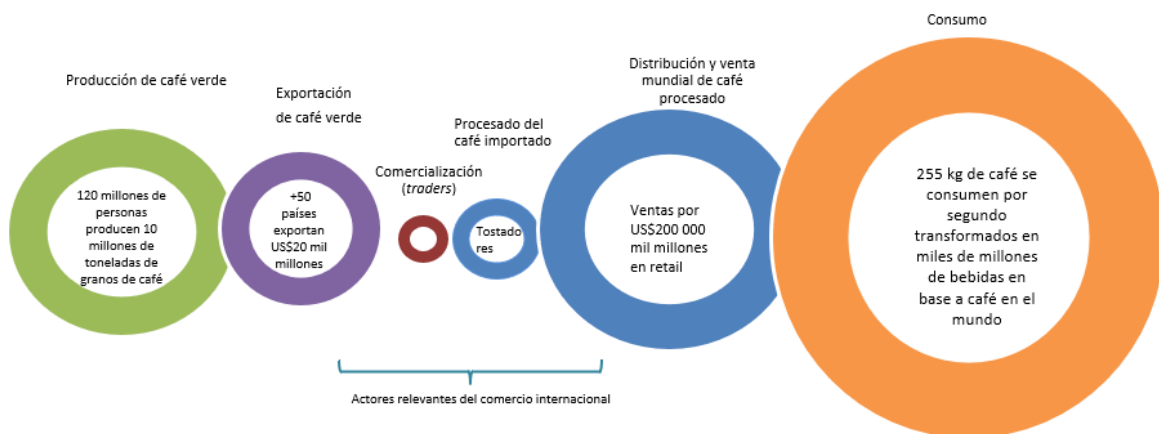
Consumo

Producción de café verde

120 millones de personas producen 10 millones de toneladas de granos de café

Exportación de café verde

+50 países exportan US$20 mil millones

Comercialización (*traders*)

Procesado del café importado

Tostadores

Distribución y venta mundial de café procesado

Ventas por US$200 000 mil millones en retail

255 kg de café se consumen por segundo transformados en miles de millones de bebidas en base a café en el mundo

Actores relevantes del comercio internacional